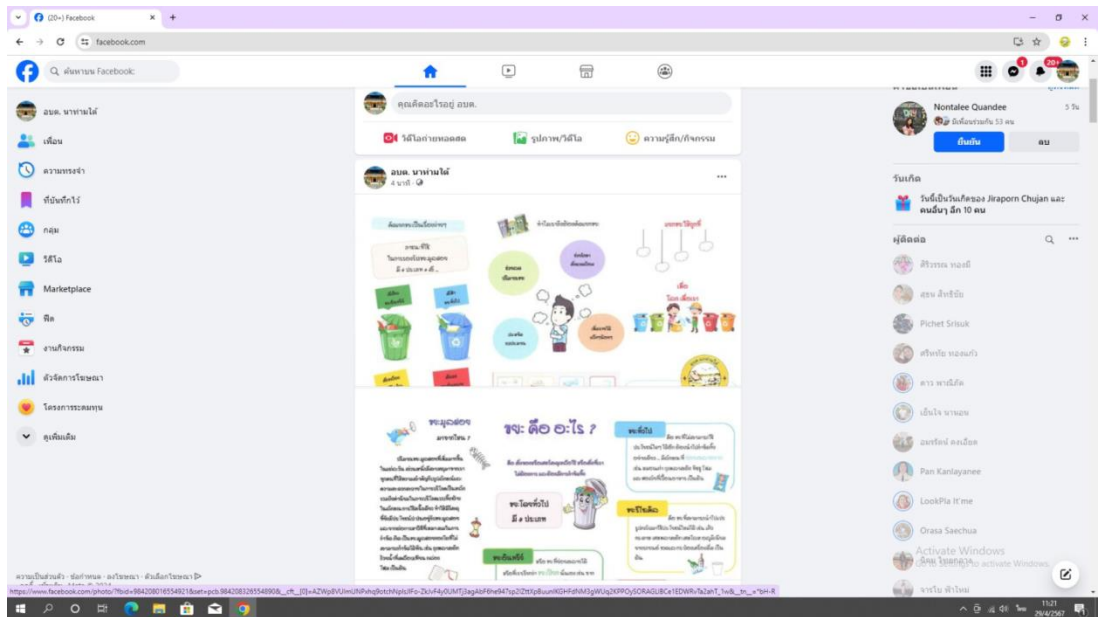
(20+) Facebook
facebook.com
ค้นหาบน Facebook

อบต. นาท่ามใต้
เพื่อน
ความทรงจำ
ที่บันทึกไว้
กลุ่ม
วิดีโอ
Marketplace
ฟีด
งานกิจกรรม
ตัวจัดการโฆษณา
โครงการระดมทุน
ดูเพิ่มเติม

คุณคิดอะไรอยู่ อบต.
วิดีโอถ่ายทอดสด
รูปภาพ/วิดีโอ
ความรู้สึก/กิจกรรม

อบต. นาท่ามใต้
4 นาที

ขยะ คือ อะไร ?
ขยะมูลฝอย
ขยะทั่วไป
ขยะรีไซเคิล
ขยะอินทรีย์
ขยะโดยทั่วไป มี 4 ประเภท

Nontalee Quandee
5 วัน
มีเพื่อนร่วมกัน 53 คน
ยืนยัน
ลบ

วันเกิด
วันนี้เป็นวันเกิดของ Jiraporn Chujan และคนอื่นๆ อีก 10 คน

ผู้ติดต่อ
Pichet Srisuk
Pan Kanlayanee
LookPla It'me
Orasa Saechua

Activate Windows
Go to Settings to activate Windows.

ความเป็นส่วนตัว · ข้อกำหนด · ลงโฆษณา · ตัวเลือกโฆษณา

https://www.facebook.com/photo/?fbid=984208016554921&set=pcb.984208328554890

11:21
29/4/2567